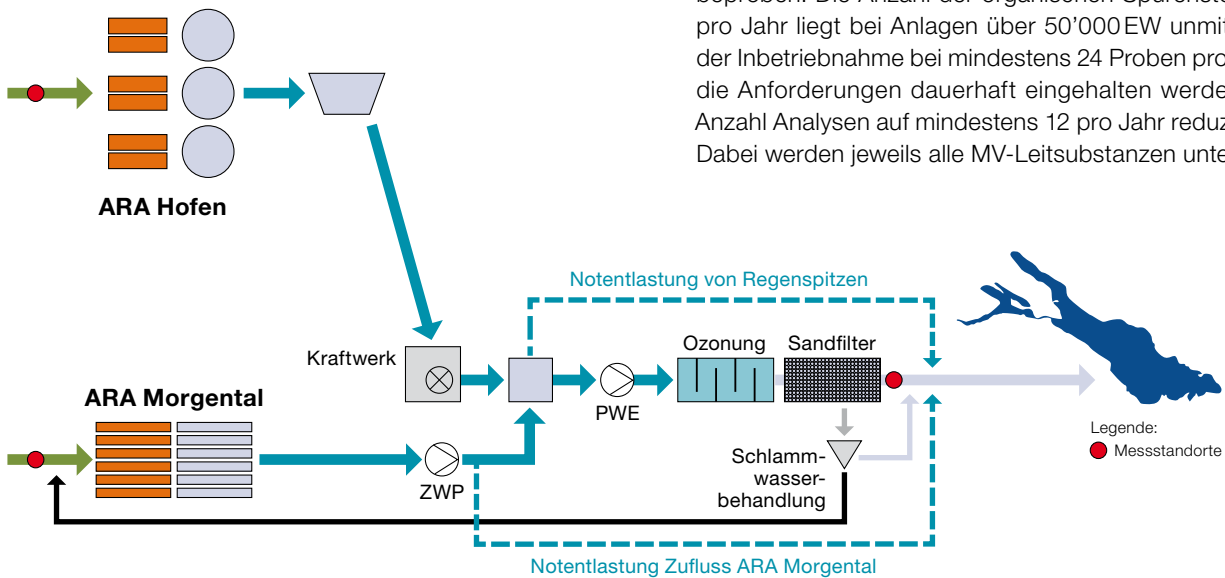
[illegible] pro Jahr liegt bei Anlagen über 50'000 EW unmit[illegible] der Inbetriebnahme bei mindestens 24 Proben pro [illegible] die Anforderungen dauerhaft eingehalten werde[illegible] Anzahl Analysen auf mindestens 12 pro Jahr reduz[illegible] Dabei werden jeweils alle MV-Leitsubstanzen unte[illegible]

ARA Hofen

Notentlastung von Regenspitzen

Kraftwerk

Ozonung

Sandfilter

ARA Morgental

PWE

Legende:

Messstandorte

Schlammwasserbehandlung

ZWP

Notentlastung Zufluss ARA Morgental